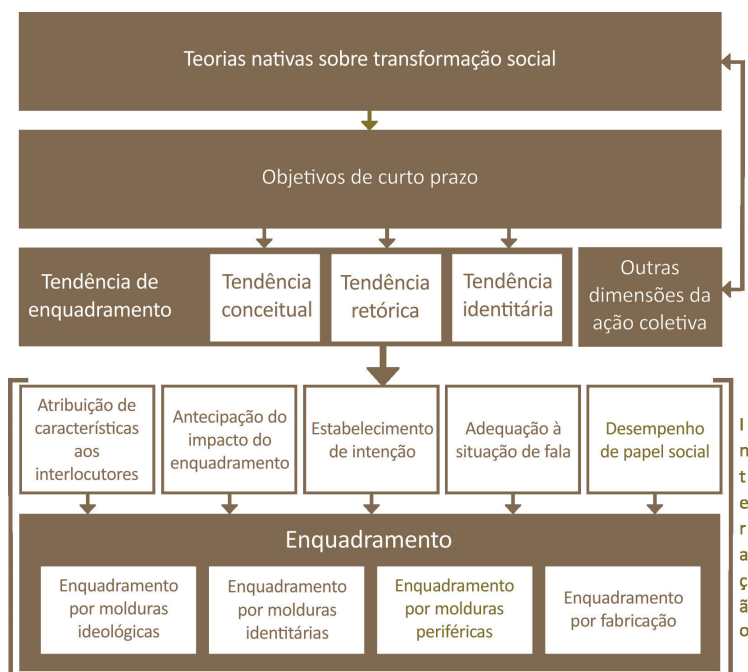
Teorias nativas sobre transformação social

Objetivos de curto prazo

Tendência de enquadramento

Tendência conceitual

Tendência retórica

Tendência identitária

Outras dimensões da ação coletiva

Atribuição de características aos interlocutores

Antecipação do impacto do enquadramento

Estabelecimento de intenção

Adequação à situação de fala

Desempenho de papel social

I
n
t
e
r
a
ç
ã
o

Enquadramento

Enquadramento por molduras ideológicas

Enquadramento por molduras identitárias

Enquadramento por molduras periféricas

Enquadramento por fabricação